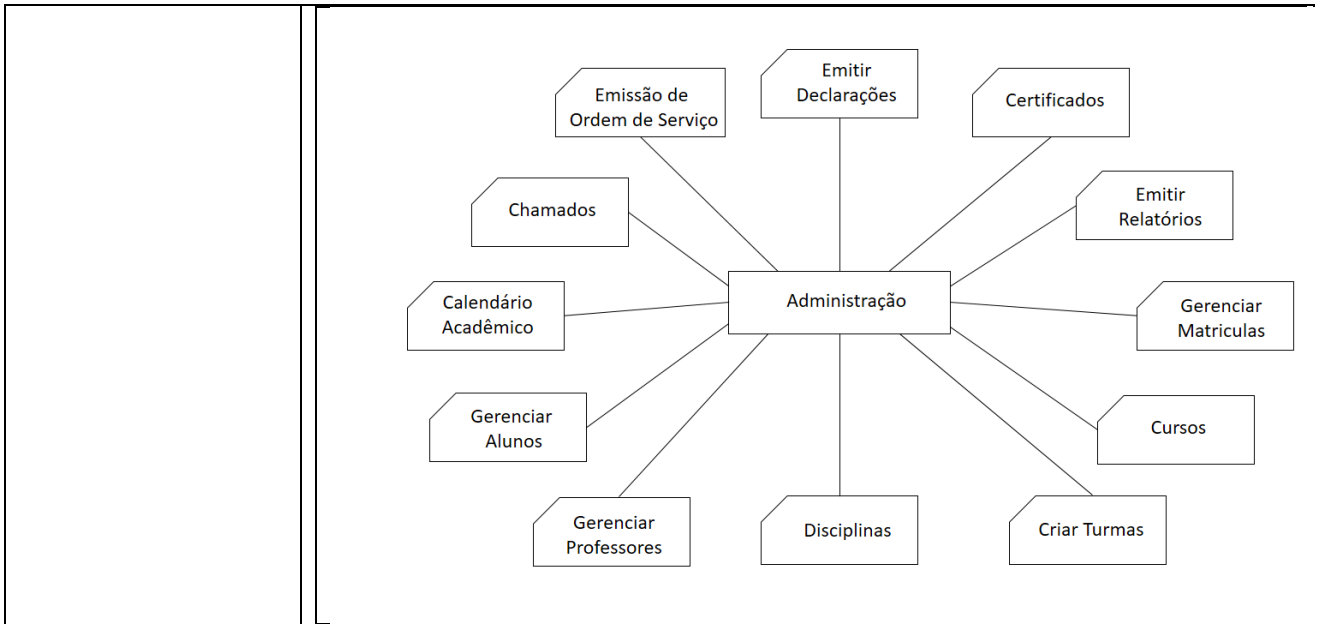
Emitir Declarações

Emissão de Ordem de Serviço

Certificados

Chamados

Emitir Relatórios

Calendário Acadêmico

Administração

Gerenciar Matriculas

Gerenciar Alunos

Cursos

Gerenciar Professores

Disciplinas

Criar Turmas